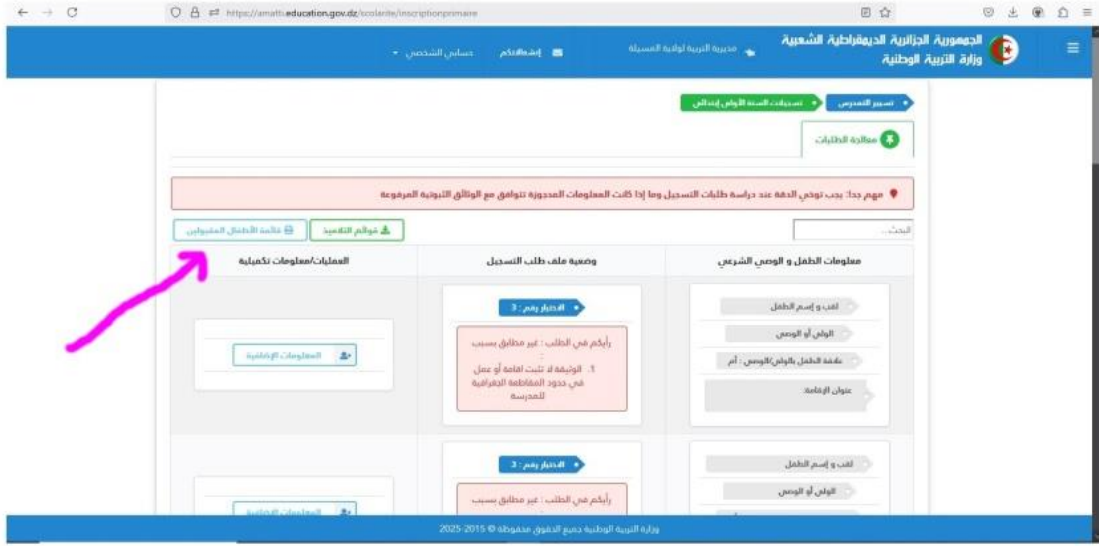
https://amatti.education.gov.dz/scolarite/inscriptionprimaire

الجمهورية الجزائرية الديمقراطية الشعبية
وزارة التربية الوطنية

مديرية التربية لولاية المسيلة
إشعاراتكم
حسابي الشخصي

تسيير التمدرس
تسجيلات السنة الأولى إبتدائي

معالجة الطلبات

مهم جدا: يجب توخي الدقة عند دراسة طلبات التسجيل وما إذا كانت المعلومات المحجوزة تتوافق مع الوثائق الثبوتية المرفوعة

البحث...
قوائم التلاميذ
قائمة الأطفال المقبولين

| معلومات الطفل و الوصي الشرعي | وضعية ملف طلب التسجيل | العمليات/معلومات تكميلية |
|---|---|---|
| لقب و إسم الطفل<br>الولي أو الوصي<br>علاقة الطفل بالولي/الوصي : أم<br>عنوان الإقامة: | الاختيار رقم : 3<br>رأيكم في الطلب : غير مطابق بسبب :<br>1. الوثيقة لا تثبت اقامة أو عمل في حدود المقاطعة الجغرافية للمدرسة | المعلومات الإضافية |
| لقب و إسم الطفل<br>الولي أو الوصي | الاختيار رقم : 3<br>رأيكم في الطلب : غير مطابق بسبب | المعلومات الإضافية |

وزارة التربية الوطنية جميع الحقوق محفوظة © 2015-2025